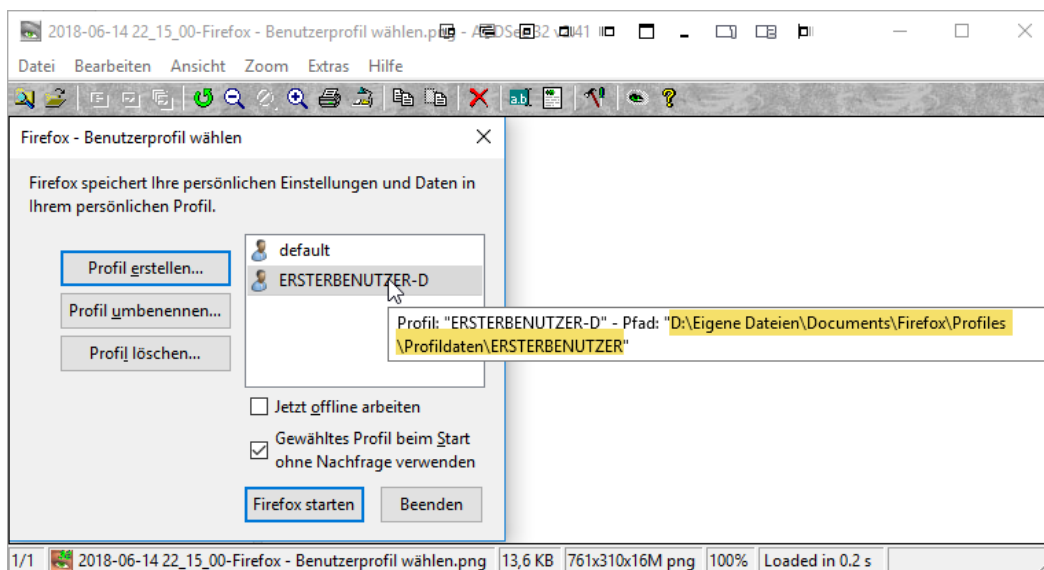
2018-06-14 22_15_00-Firefox - Benutzerprofil wählen.png - A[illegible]32 v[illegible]41

Datei Bearbeiten Ansicht Zoom Extras Hilfe

Firefox - Benutzerprofil wählen

Firefox speichert Ihre persönlichen Einstellungen und Daten in Ihrem persönlichen Profil.

Profil erstellen...

Profil umbenennen...

Profil löschen...

default

ERSTERBENUTZER-D

Profil: "ERSTERBENUTZER-D" - Pfad: "D:\Eigene Dateien\Documents\Firefox\Profiles \Profildaten\ERSTERBENUTZER"

Jetzt offline arbeiten

Gewähltes Profil beim Start ohne Nachfrage verwenden

Firefox starten

Beenden

1/1 | 2018-06-14 22_15_00-Firefox - Benutzerprofil wählen.png | 13,6 KB | 761x310x16M png | 100% | Loaded in 0.2 s